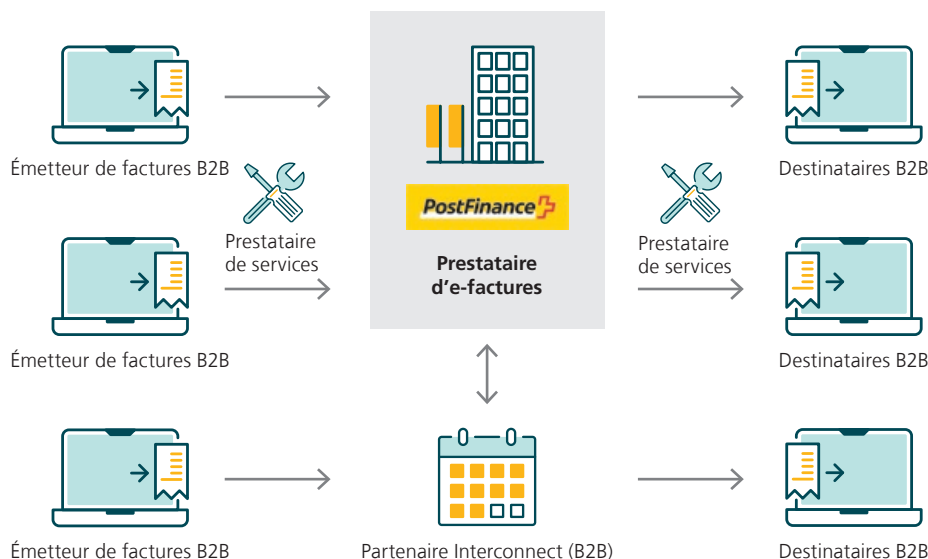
Émetteur de factures B2B

Prestataire de services

PostFinance

Prestataire d’e-factures

Prestataire de services

Destinataires B2B

Émetteur de factures B2B

Destinataires B2B

Émetteur de factures B2B

Partenaire Interconnect (B2B)

Destinataires B2B